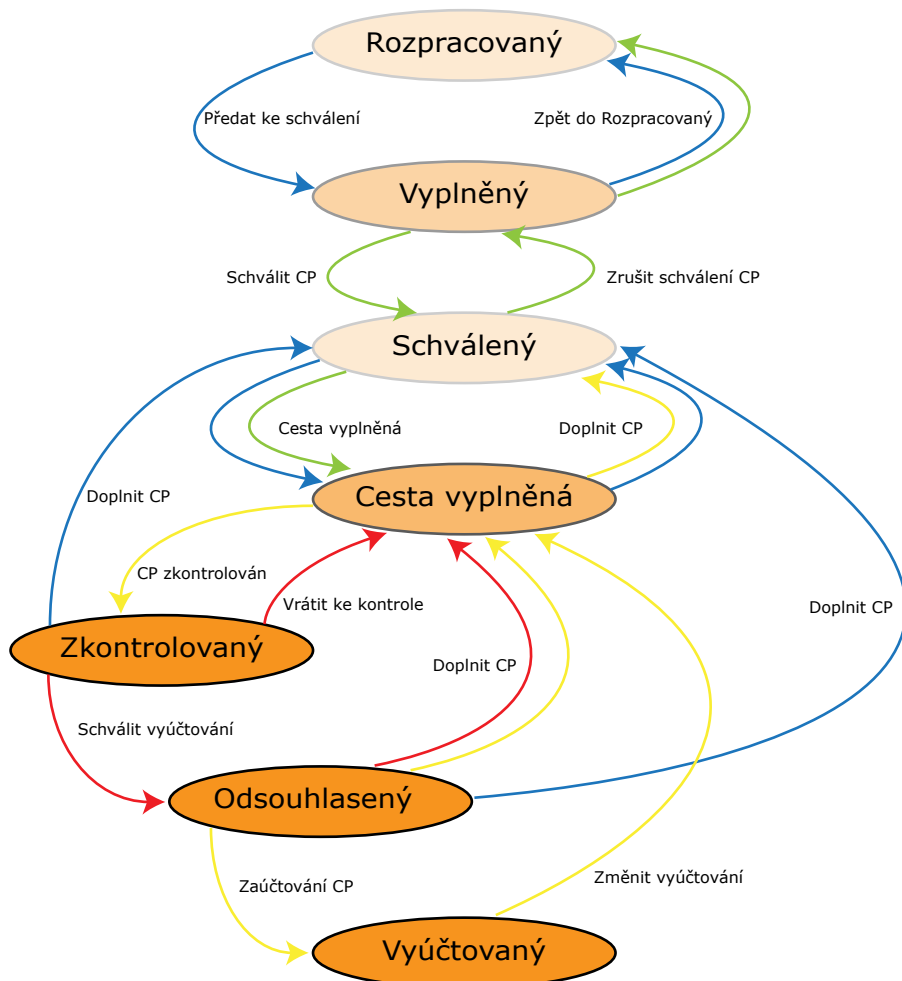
Rozpracovaný

Předat ke schválení

Zpět do Rozpracovaný

Vyplněný

Schválit CP

Zrušit schválení CP

Schválený

Cesta vyplněná

Doplnit CP

Doplnit CP

Cesta vyplněná

CP zkontrolován

Vrátit ke kontrole

Doplnit CP

Zkontrolovaný

Doplnit CP

Schválit vyúčtování

Odsouhlasený

Zaúčtování CP

Změnit vyúčtování

Vyúčtovaný